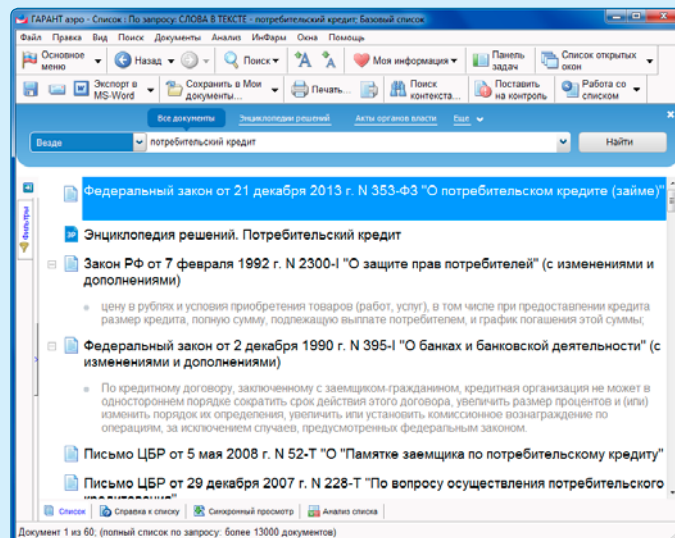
ГАРАНТ аэро - Список : По запросу: СЛОВА В ТЕКСТЕ - потребительский кредит; Базовый список

Файл Правка Вид Поиск Документы Анализ ИнФарм Окна Помощь

Основное меню | Назад | Поиск | Моя информация | Панель задач | Список открытых окон

Экспорт в MS-Word | Сохранить в Мои документы... | Печать... | Поиск контекста... | Поставить на контроль | Работа со списком

Все документы | Энциклопедии решений | Акты органов власти | Еще

Везде | потребительский кредит | Найти

Фильтры

Федеральный закон от 21 декабря 2013 г. N 353-ФЗ "О потребительском кредите (займе)"

Энциклопедия решений. Потребительский кредит

Закон РФ от 7 февраля 1992 г. N 2300-I "О защите прав потребителей" (с изменениями и дополнениями)

цену в рублях и условия приобретения товаров (работ, услуг), в том числе при предоставлении кредита размер кредита, полную сумму, подлежащую выплате потребителем, и график погашения этой суммы;

Федеральный закон от 2 декабря 1990 г. N 395-I "О банках и банковской деятельности" (с изменениями и дополнениями)

По кредитному договору, заключенному с заемщиком-гражданином, кредитная организация не может в одностороннем порядке сократить срок действия этого договора, увеличить размер процентов и (или) изменить порядок их определения, увеличить или установить комиссионное вознаграждение по операциям, за исключением случаев, предусмотренных федеральным законом.

Письмо ЦБР от 5 мая 2008 г. N 52-Т "О "Памятке заемщика по потребительскому кредиту"

Письмо ЦБР от 29 декабря 2007 г. N 228-Т "По вопросу осуществления потребительского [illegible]

Список | Справка к списку | Синхронный просмотр | Анализ списка

Документ 1 из 60; (полный список по запросу: более 13000 документов)